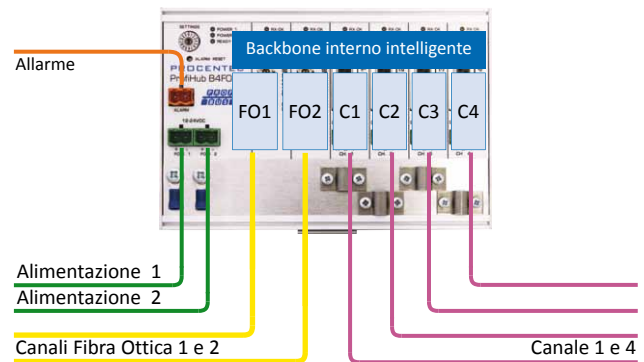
Allarme

Backbone interno intelligente

FO1
FO2
C1
C2
C3
C4

SETTINGS
POWER 1
POWER 2
ALARM RESET
ALARM
PROCENTEC
ProfiHub B4FO
12-24VDC
RX OK
CH

Alimentazione 1
Alimentazione 2

Canali Fibra Ottica 1 e 2

Canale 1 e 4